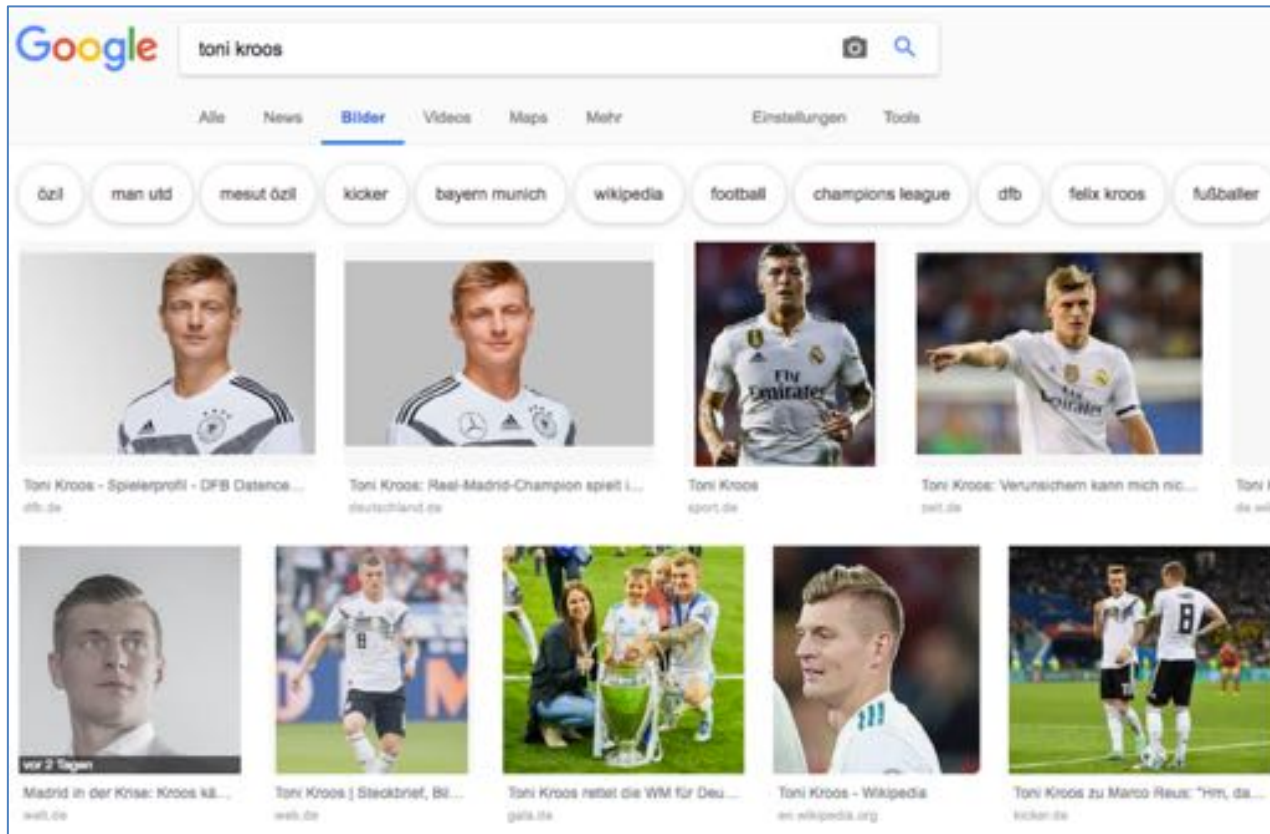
Google

toni kroos

Alle News Bilder Videos Maps Mehr Einstellungen Tools

özil man utd mesut özil kicker bayern munich wikipedia football champions league dfb felix kroos fußballer

Toni Kroos - Spielerprofil - DFB Datence...
dfb.de

Toni Kroos: Real-Madrid-Champion spielt i...
deutschland.de

Toni Kroos
sport.de

Toni Kroos: Verunsichern kann mich nic...
zeit.de

Toni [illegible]
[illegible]

vor 2 Tagen
Madrid in der Krise: Kroos kä...
welt.de

Toni Kroos | Steckbrief, Bil...
web.de

Toni Kroos rettet die WM für Deu...
gala.de

Toni Kroos - Wikipedia
en.wikipedia.org

Toni Kroos zu Marco Reus: "Hm, da...
kicker.de